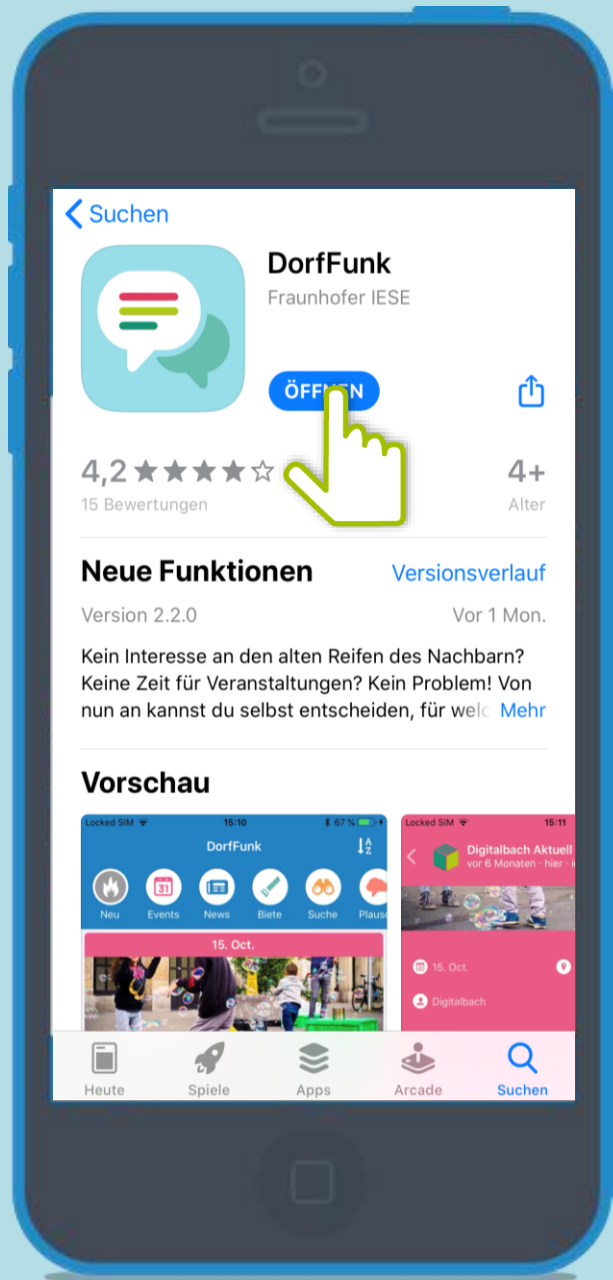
< Suchen

DorfFunk
Fraunhofer IESE

ÖFF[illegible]N

4,2 ★★★★☆
15 Bewertungen

4+
Alter

Neue Funktionen
Versionsverlauf

Version 2.2.0
Vor 1 Mon.

Kein Interesse an den alten Reifen des Nachbarn? Keine Zeit für Veranstaltungen? Kein Problem! Von nun an kannst du selbst entscheiden, für welc Mehr

Vorschau

Locked SIM 15:10 67 %
DorfFunk
Neu Events News Biete Suche Plaus
15. Oct.

Locked SIM 15:11
Digitalbach Aktuell
vor 6 Monaten · hier · i
15. Oct.
Digitalbach

Heute Spiele Apps Arcade Suchen